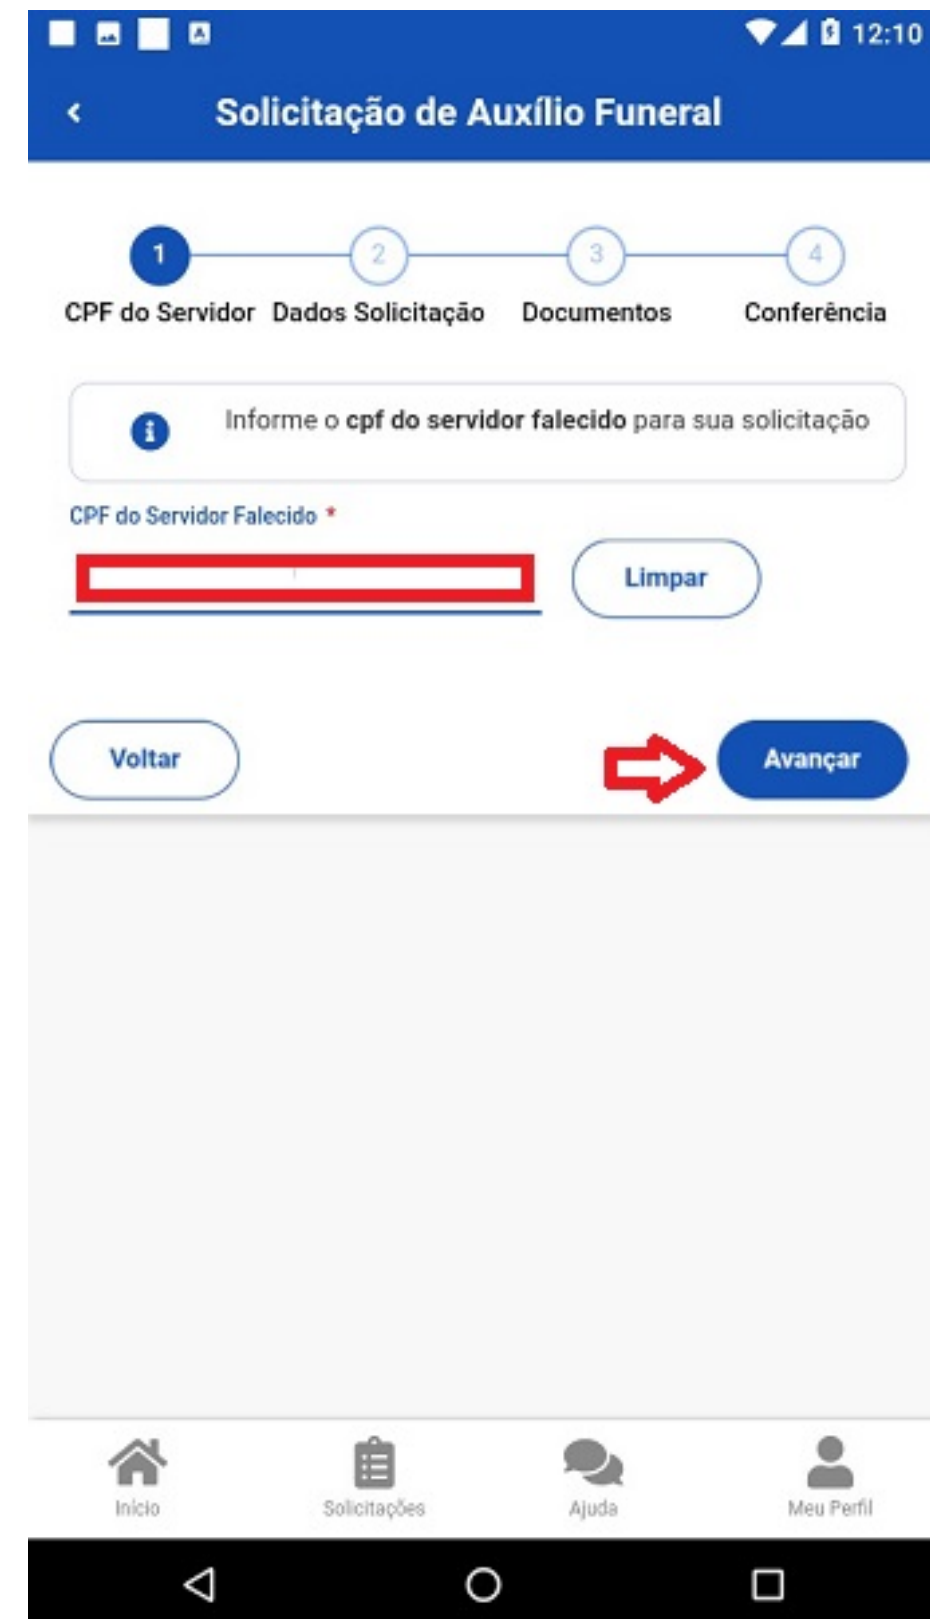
12:10

Solicitação de Auxílio Funeral

1 CPF do Servidor
2 Dados Solicitação
3 Documentos
4 Conferência

Informe o **cpf do servidor falecido** para sua solicitação

CPF do Servidor Falecido *

Limpar

Voltar

Avançar

Início
Solicitações
Ajuda
Meu Perfil